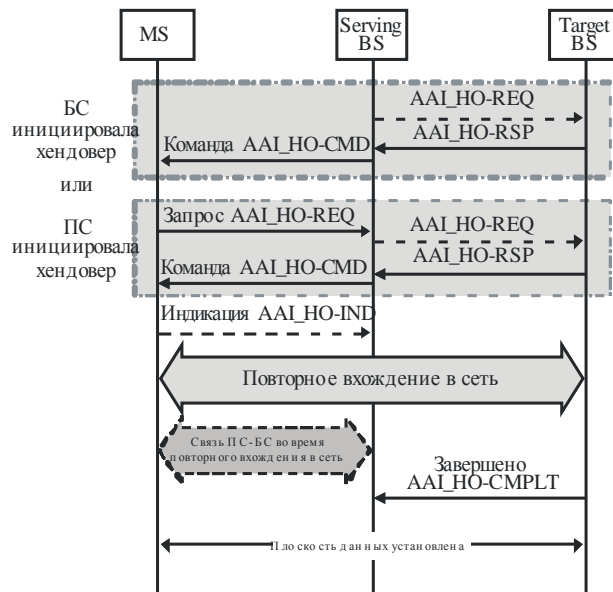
MS

Serving BS

Target BS

БС инициировала хендовер

AAI_HO-REQ

AAI_HO-RSP

Команда AAI_HO-CMD

или

ПС инициировала хендовер

Запрос AAI_HO-REQ

AAI_HO-REQ

AAI_HO-RSP

Команда AAI_HO-CMD

Индикация AAI_HO-IND

Повторное вхождение в сеть

Связь ПС-БС во время повторного вхождения в сеть

Завершено AAI_HO-CMPLT

Плоскость данных установлена